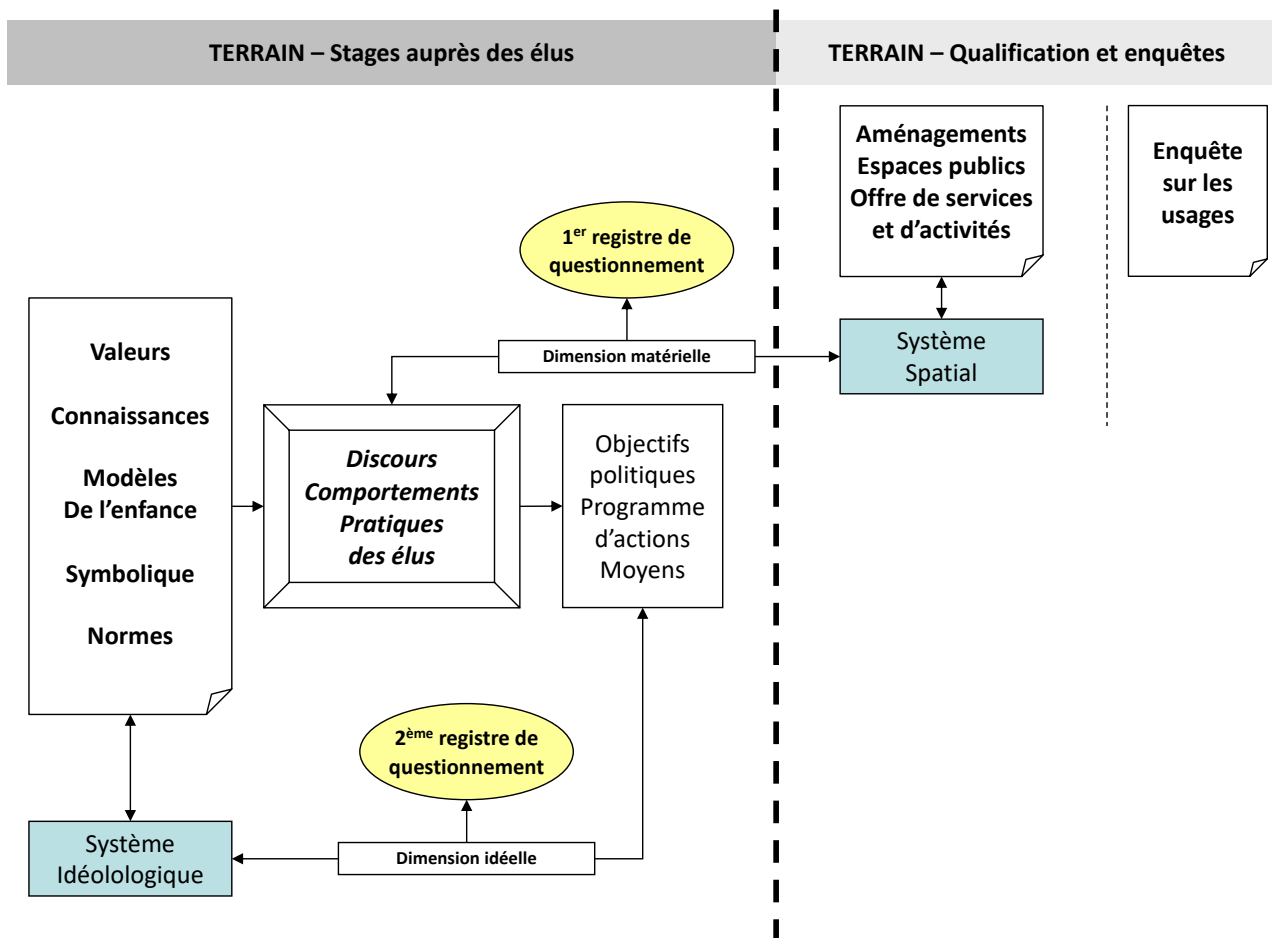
TERRAIN – Stages auprès des élus

TERRAIN – Qualification et enquêtes

Aménagements
Espaces publics
Offre de services et d'activités

Enquête sur les usages

1$^{er}$ registre de questionnement

Dimension matérielle

Système Spatial

Valeurs

Connaissances

Modèles De l'enfance

Symbolique

Normes

*Discours Comportements Pratiques des élus*

Objectifs politiques Programme d'actions Moyens

2$^{ème}$ registre de questionnement

Système Idéolologique

Dimension idéelle